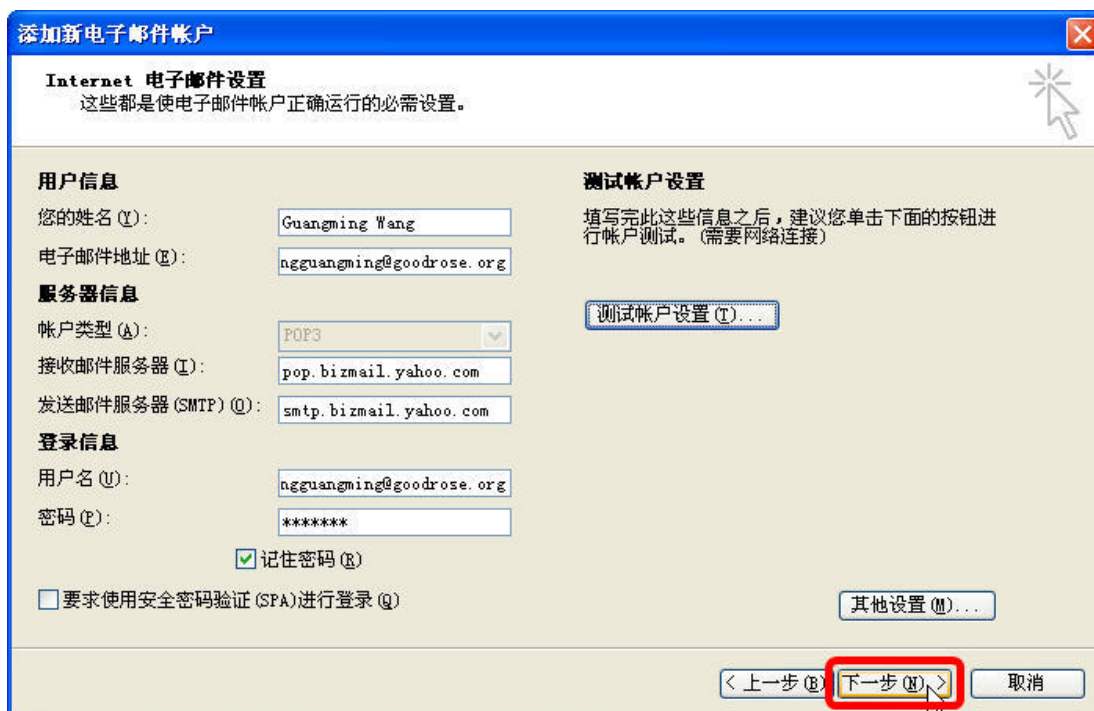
添加新电子邮件帐户

Internet 电子邮件设置
这些都是使电子邮件帐户正确运行的必需设置。

用户信息
您的姓名(Y): Guangming Wang
电子邮件地址(E): ngguangming@goodrose.org
服务器信息
帐户类型(A): POP3
接收邮件服务器(I): pop.bizmail.yahoo.com
发送邮件服务器(SMTP)(O): smtp.bizmail.yahoo.com
登录信息
用户名(U): ngguangming@goodrose.org
密码(P): *******
记住密码(R)
要求使用安全密码验证(SPA)进行登录(Q)

测试帐户设置
填写完此这些信息之后，建议您单击下面的按钮进行帐户测试。(需要网络连接)
测试帐户设置(T)...
其他设置(M)...

< 上一步(B) 下一步(N) > 取消